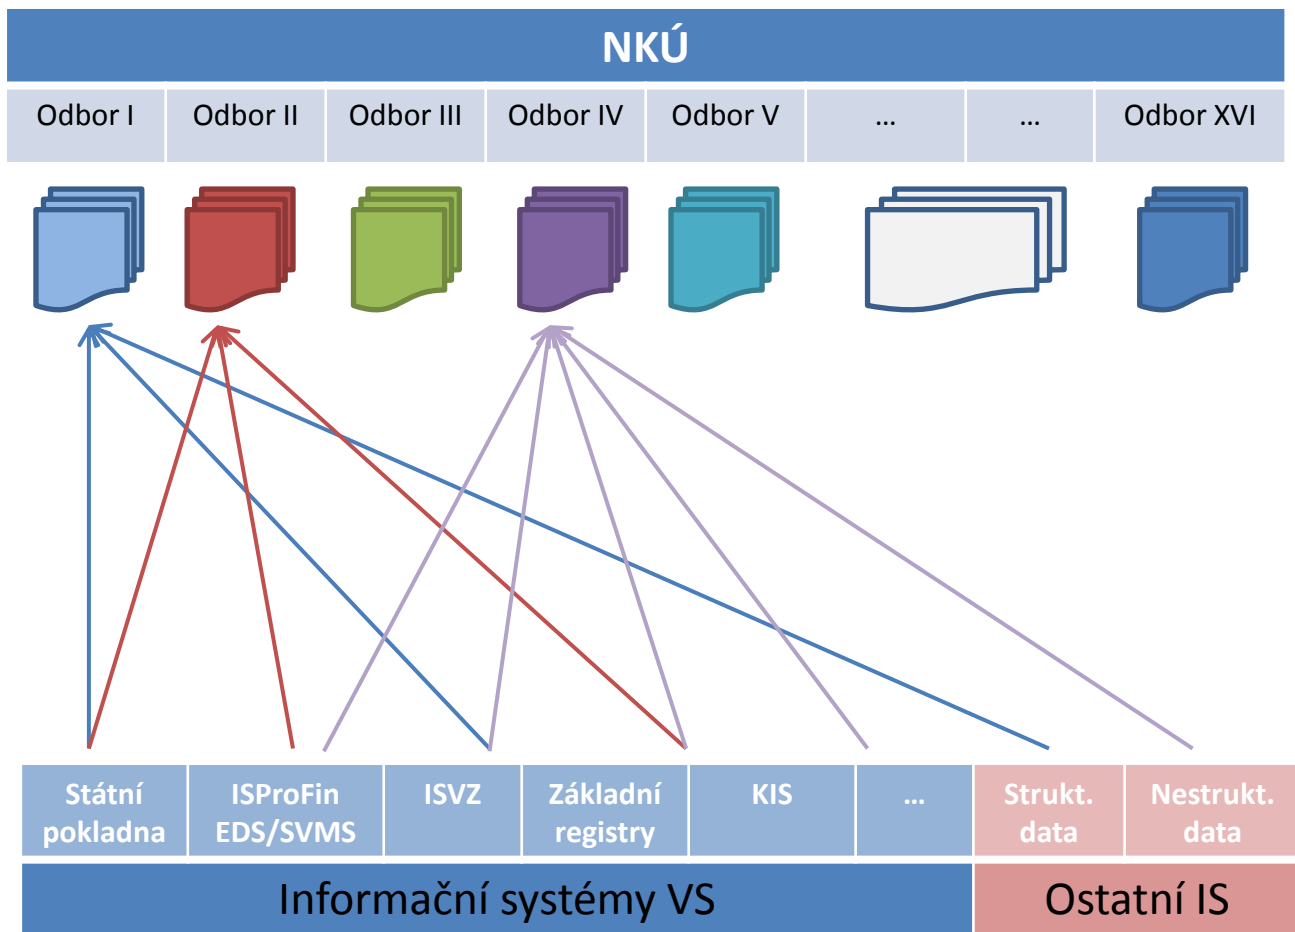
NKÚ

| Odbor I | Odbor II | Odbor III | Odbor IV | Odbor V | … | … | Odbor XVI |
|---|---|---|---|---|---|---|---|

| Státní pokladna | ISProFin EDS/SVMS | ISVZ | Základní registry | KIS | … | Strukt. data | Nestrukt. data |
|---|---|---|---|---|---|---|---|

Informační systémy VS

Ostatní IS